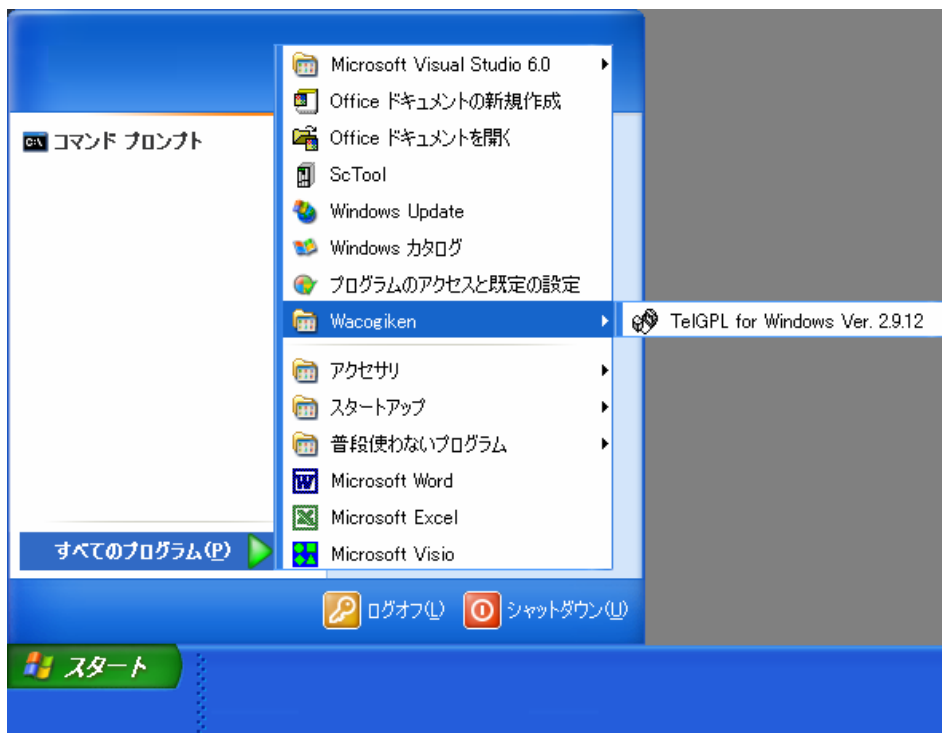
コマンド プロンプト

Microsoft Visual Studio 6.0
Office ドキュメントの新規作成
Office ドキュメントを開く
ScTool
Windows Update
Windows カタログ
プログラムのアクセスと既定の設定
Wacogiken
TelGPL for Windows Ver. 2.9.12
アクセサリ
スタートアップ
普段使わないプログラム
Microsoft Word
Microsoft Excel
Microsoft Visio

すべてのプログラム(P)

ログオフ(L)
シャットダウン(U)

スタート